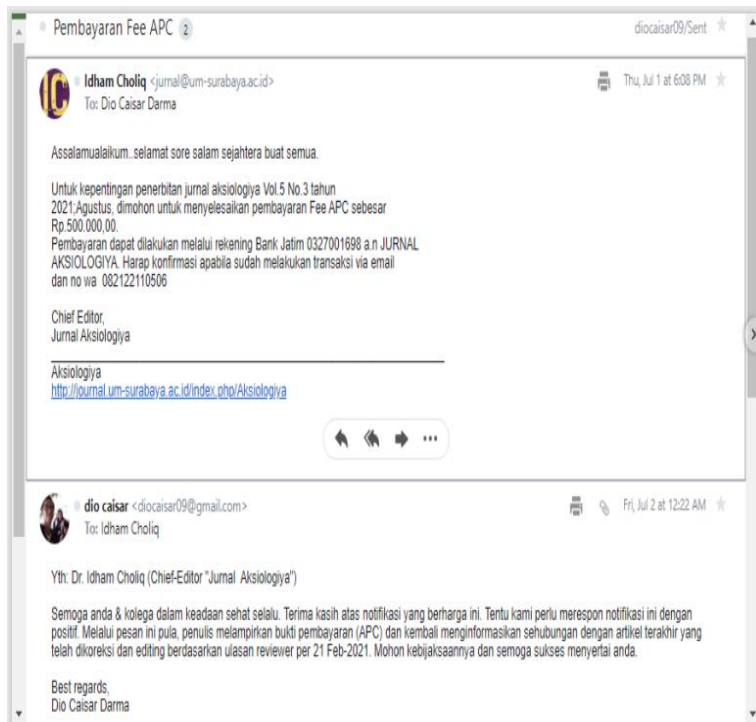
Pembayaran Fee APC 2

diocaisar09/Sent

IC

Idham Choliq <jurnal@um-surabaya.ac.id>
To: Dio Caisar Darma

Thu, Jul 1 at 6:08 PM

Assalamualaikum..selamat sore salam sejahtera buat semua.

Untuk kepentingan penerbitan jurnal aksiologiya Vol.5 No.3 tahun 2021;Agustus, dimohon untuk menyelesaikan pembayaran Fee APC sebesar Rp.500.000,00.
Pembayaran dapat dilakukan melalui rekening Bank Jatim 0327001698 a.n JURNAL AKSIOLOGIYA. Harap konfirmasi apabila sudah melakukan transaksi via email dan no wa 082122110506

Chief Editor,
Jurnal Aksiologiya

Aksiologiya
http://journal.um-surabaya.ac.id/index.php/Aksiologiya

dio caisar <diocaisar09@gmail.com>
To: Idham Choliq

Fri, Jul 2 at 12:22 AM

Yth: Dr. Idham Choliq (Chief-Editor "Jurnal Aksiologiya")

Semoga anda & kolega dalam keadaan sehat selalu. Terima kasih atas notifikasi yang berharga ini. Tentu kami perlu merespon notifikasi ini dengan positif. Melalui pesan ini pula, penulis melampirkan bukti pembayaran (APC) dan kembali menginformasikan sehubungan dengan artikel terakhir yang telah dikoreksi dan editing berdasarkan ulasan reviewer per 21 Feb-2021. Mohon kebijaksaannya dan semoga sukses menyertai anda.

Best regards,
Dio Caisar Darma